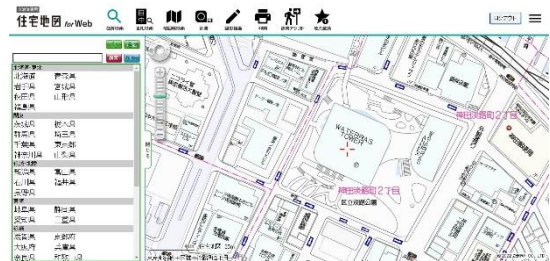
住宅地図 for Web

北海道 青森県
岩手県 宮城県
秋田県 山形県
福島県
茨城県 栃木県
群馬県 埼玉県
千葉県 東京都
神奈川県 山梨県
新潟県 富山県
石川県 福井県
長野県
岐阜県 静岡県
愛知県 三重県
滋賀県 京都府
大阪府 兵庫県
奈良県 和歌山県

WATERRAS TOWER

神田淡路町２丁目
神田淡路町２丁目